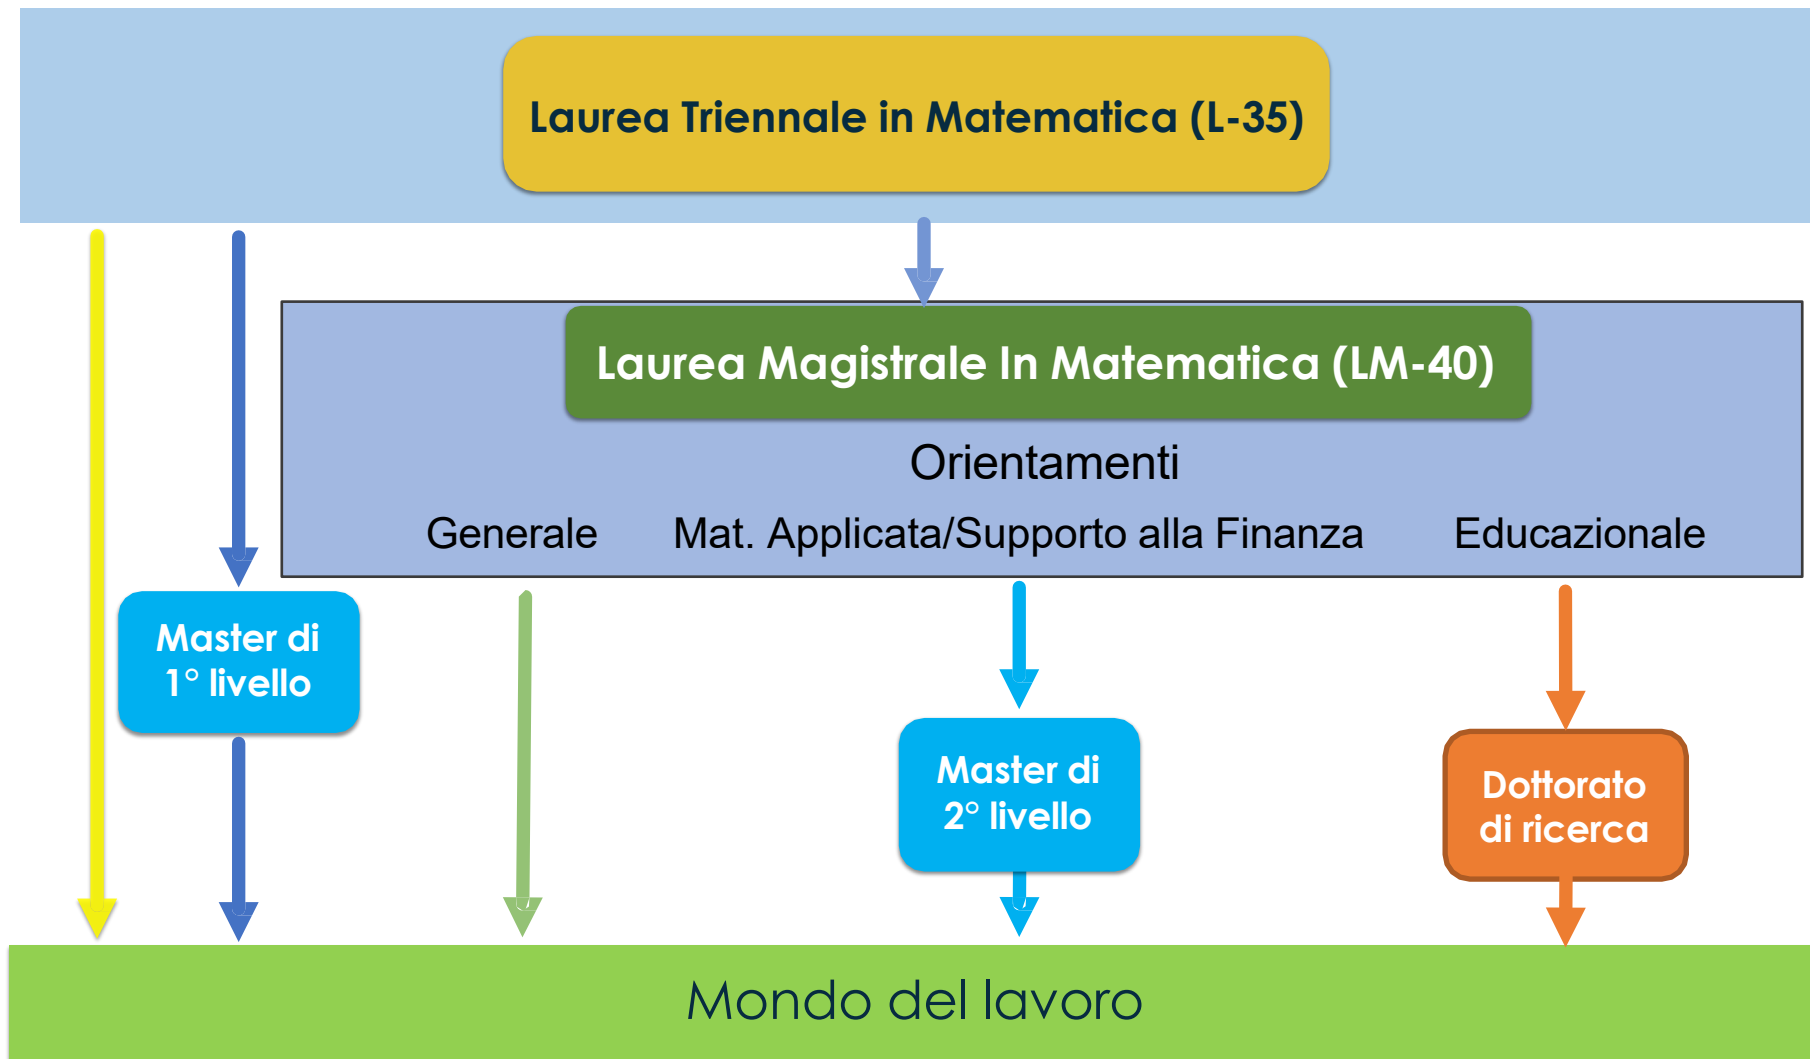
Laurea Triennale in Matematica (L-35)

Laurea Magistrale In Matematica (LM-40)

Orientamenti

Generale Mat. Applicata/Supporto alla Finanza Educazionale

Master di 1° livello

Master di 2° livello

Dottorato di ricerca

Mondo del lavoro